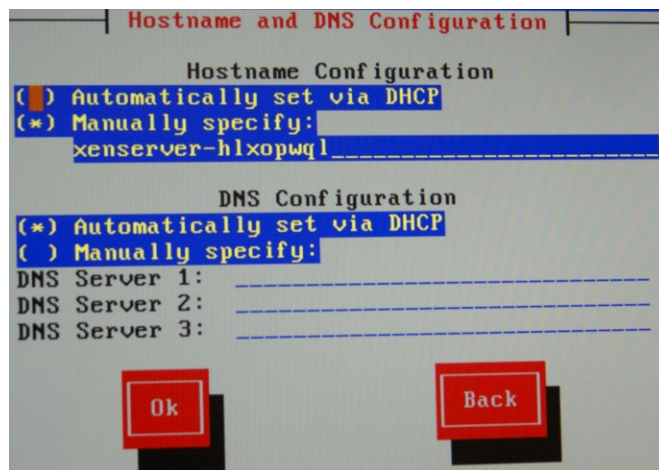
Hostname and DNS Configuration

Hostname Configuration

( ) Automatically set via DHCP

(*) Manually specify:

xenserver-hlxopwql

DNS Configuration

(*) Automatically set via DHCP

( ) Manually specify:

DNS Server 1:

DNS Server 2:

DNS Server 3:

Ok

Back